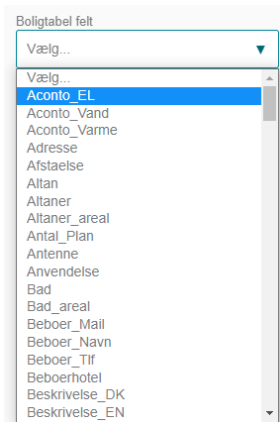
Boligtabel felt

Vælg...

Vælg...
Aconto_EL
Aconto_Vand
Aconto_Varme
Adresse
Afstaelse
Altan
Altaner
Altaner_areal
Antal_Plan
Antenne
Anvendelse
Bad
Bad_areal
Beboer_Mail
Beboer_Navn
Beboer_Tlf
Beboerhotel
Beskrivelse_DK
Beskrivelse_EN